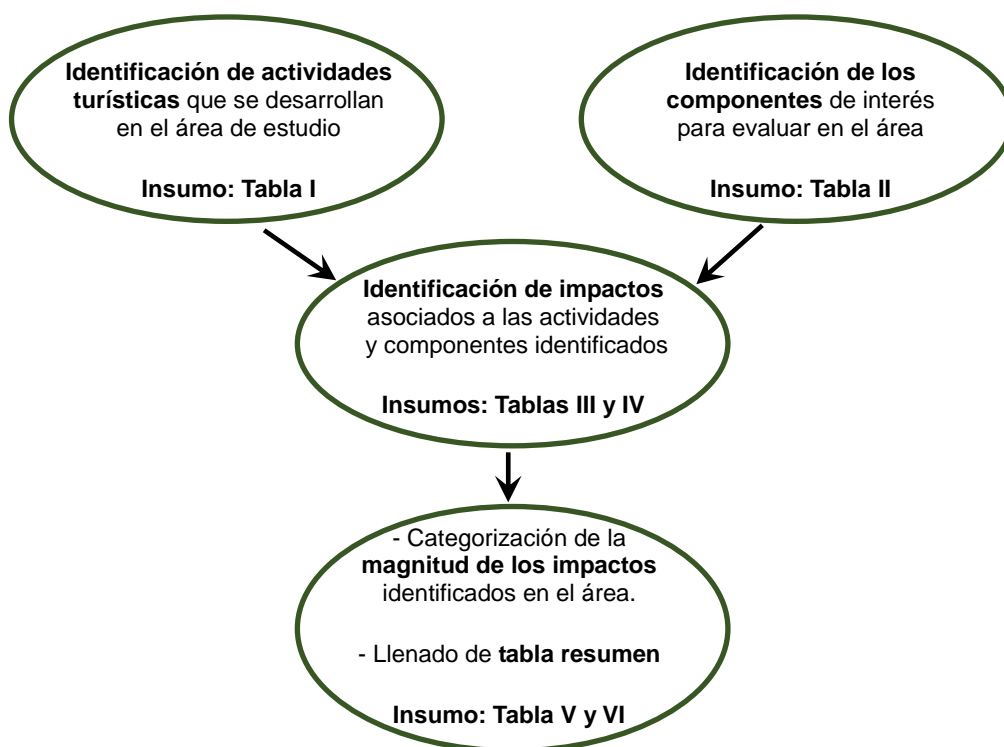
Identificación de actividades turísticas que se desarrollan en el área de estudio

Insumo: Tabla I

Identificación de los componentes de interés para evaluar en el área

Insumo: Tabla II

Identificación de impactos asociados a las actividades y componentes identificados

Insumos: Tablas III y IV

- Categorización de la magnitud de los impactos identificados en el área.

- Llenado de tabla resumen

Insumo: Tabla V y VI